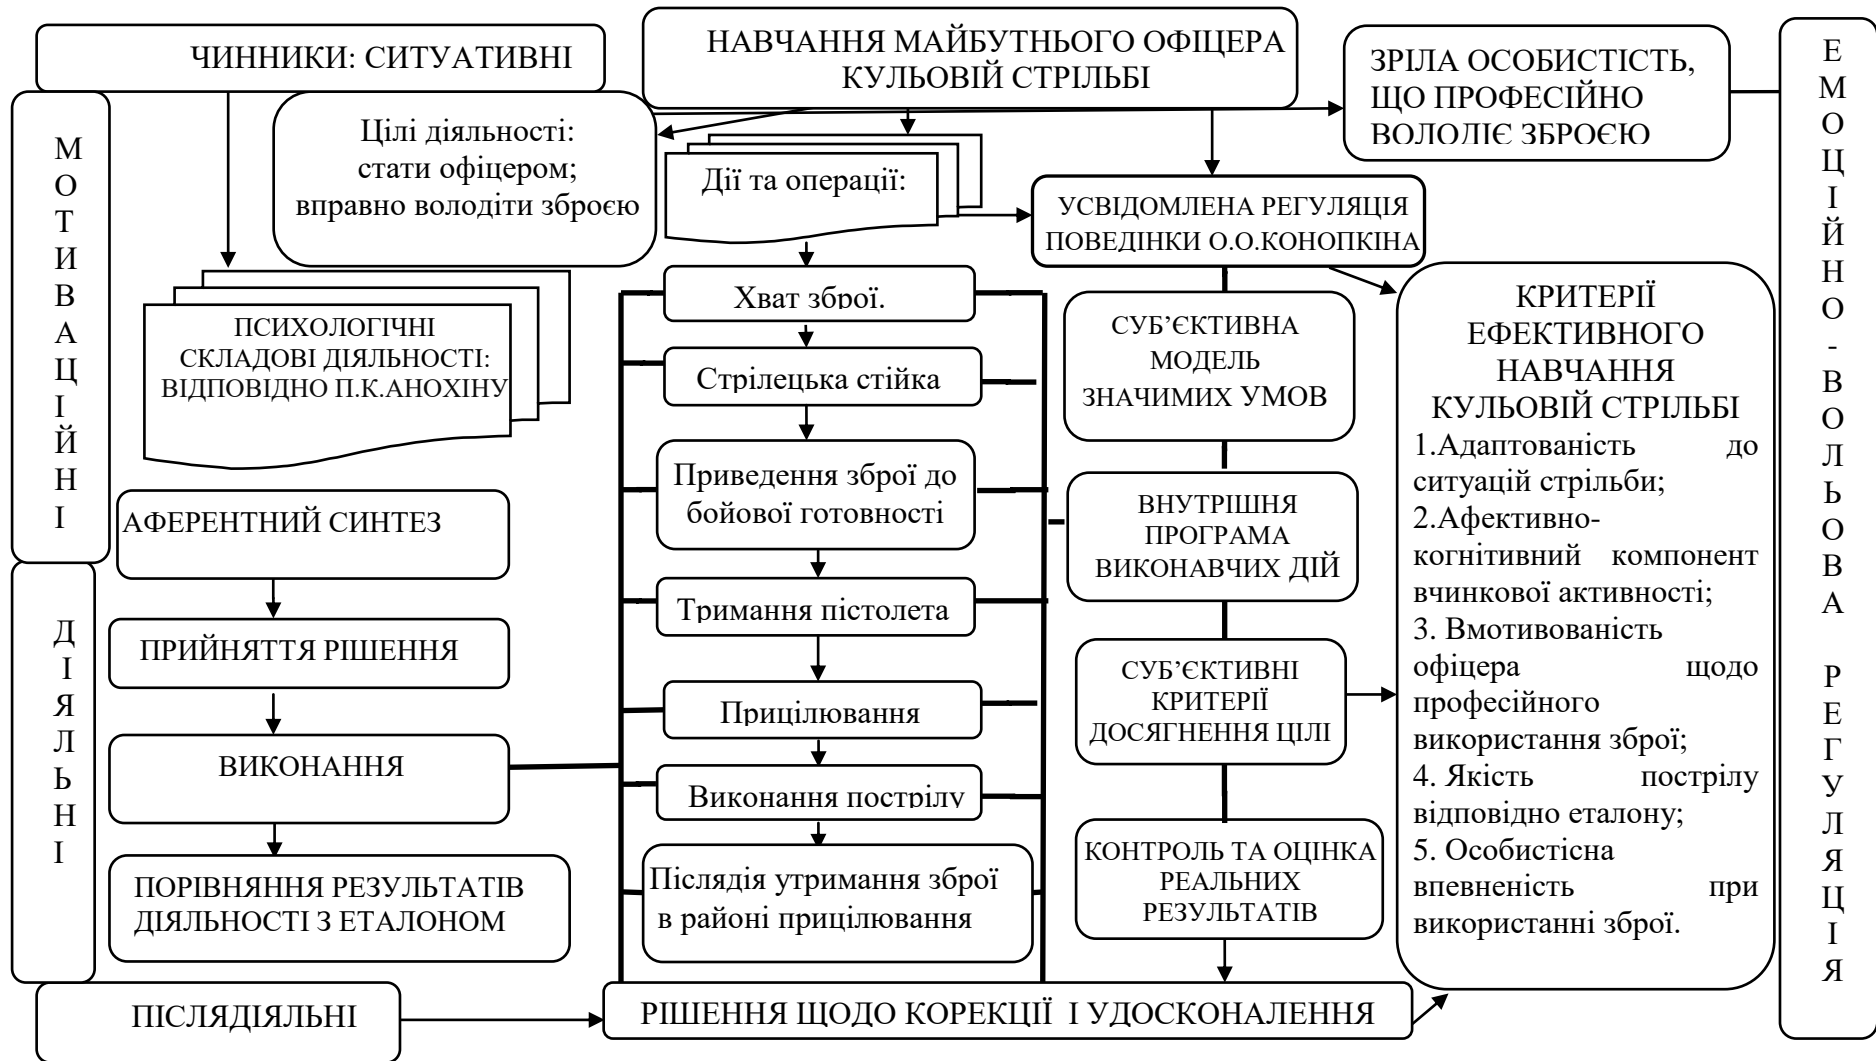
ЧИННИКИ: СИТУАТИВНІ

НАВЧАННЯ МАЙБУТНЬОГО ОФІЦЕРА КУЛЬОВІЙ СТРІЛЬБІ

ЗРІЛА ОСОБИСТІСТЬ, ЩО ПРОФЕСІЙНО ВОЛОЛІЄ ЗБРОЄЮ

ЕМОЦІЙНО-ВОЛЬОВА РЕГУЛЯЦІЯ

МОТИВАЦІЙНІ

Цілі діяльності: стати офіцером; вправно володіти зброєю

Дії та операції:

УСВІДОМЛЕНА РЕГУЛЯЦІЯ ПОВЕДІНКИ О.О.КОНОПКІНА

ПСИХОЛОГІЧНІ СКЛАДОВІ ДІЯЛЬНОСТІ: ВІДПОВІДНО П.К.АНОХІНУ

Хват зброї.

Стрілецька стійка

Приведення зброї до бойової готовності

Тримання пістолета

Прицілювання

Виконання пострілу

Післядія утримання зброї в районі прицілювання

СУБ'ЄКТИВНА МОДЕЛЬ ЗНАЧИМИХ УМОВ

ВНУТРІШНЯ ПРОГРАМА ВИКОНАВЧИХ ДІЙ

СУБ'ЄКТИВНІ КРИТЕРІЇ ДОСЯГНЕННЯ ЦІЛІ

КОНТРОЛЬ ТА ОЦІНКА РЕАЛЬНИХ РЕЗУЛЬТАТІВ

КРИТЕРІЇ ЕФЕКТИВНОГО НАВЧАННЯ КУЛЬОВІЙ СТРІЛЬБІ
1.Адаптованість до ситуацій стрільби;
2.Афективно-когнітивний компонент вчинкової активності;
3. Вмотивованість офіцера щодо професійного використання зброї;
4. Якість пострілу відповідно еталону;
5. Особистісна впевненість при використанні зброї.

ДІЯЛЬНІ

АФЕРЕНТНИЙ СИНТЕЗ

ПРИЙНЯТТЯ РІШЕННЯ

ВИКОНАННЯ

ПОРІВНЯННЯ РЕЗУЛЬТАТІВ ДІЯЛЬНОСТІ З ЕТАЛОНОМ

ПІСЛЯДІЯЛЬНІ

РІШЕННЯ ЩОДО КОРЕКЦІЇ І УДОСКОНАЛЕННЯ